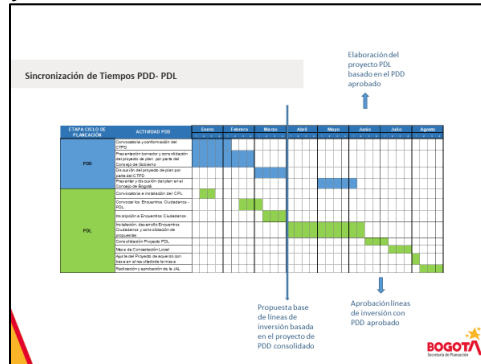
Sincronización de Tiempos PDD- PDL

Elaboración del proyecto PDL basado en el PDD aprobado

| ETAPA CICLO DE PLANEACIÓN | ACTIVIDAD PDD | Enero | Febrero | Marzo | Abril | Mayo | Junio | Julio | Agosto |
|---|---|---|---|---|---|---|---|---|---|
| PDD | Convocatoria y conformación del CTPD | | | | | | | | |
| | Presentación borrador y consolidación del proyecto de plan por parte del Consejo de Gobierno | | | | | | | | |
| | Discusión del proyecto de plan por parte del CTPD | | | | | | | | |
| | Presentar y discusión del plan en el Concejo de Bogotá | | | | | | | | |
| PDL | Convocatoria e instalación del CPL | | | | | | | | |
| | Convocar los Encuentros Ciudadanos - PDL | | | | | | | | |
| | Inscripción a Encuentros Ciudadanos | | | | | | | | |
| | Instalación, desarrollo Encuentros Ciudadanos y consolidación de propuestas | | | | | | | | |
| | Consolidación Proyecto PDL | | | | | | | | |
| | Mesa de Concertación Local | | | | | | | | |
| | Ajuste del Proyecto de acuerdo con base en el resultado de la mesa | | | | | | | | |
| | Radicación y aprobación de la JAL | | | | | | | | |

Propuesta base de líneas de inversión basada en el proyecto de PDD consolidado

Aprobación líneas de inversión con PDD aprobado

BOGOTÁ
Secretaría de Planeación